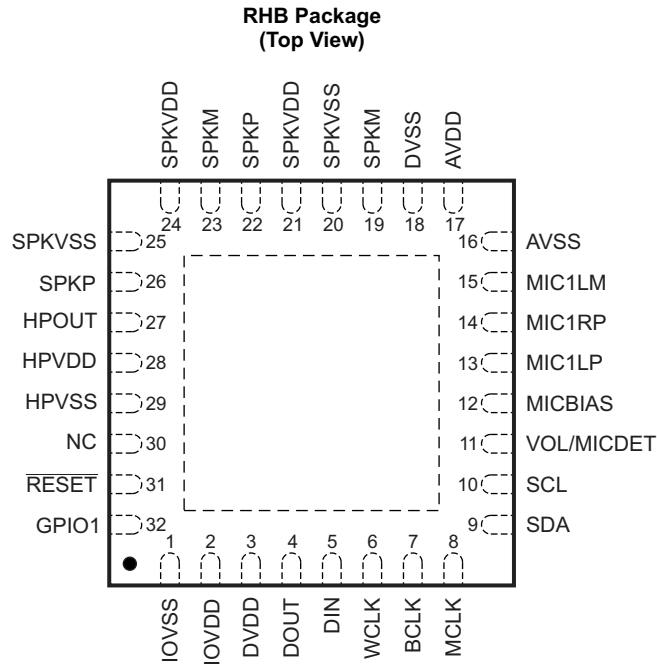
RHB Package
(Top View)

SPKVDD SPKM SPKP SPKVDD SPKVSS SPKM DVSS AVDD

24 23 22 21 20 19 18 17

SPKVSS 25
SPKP 26
HPOUT 27
HPVDD 28
HPVSS 29
NC 30
$\overline{\text{RESET}}$ 31
GPIO1 32

16 AVSS
15 MIC1LM
14 MIC1RP
13 MIC1LP
12 MICBIAS
11 VOL/MICDET
10 SCL
9 SDA

1 2 3 4 5 6 7 8

IOVSS IOVDD DVDD DOUT DIN WCLK BCLK MCLK